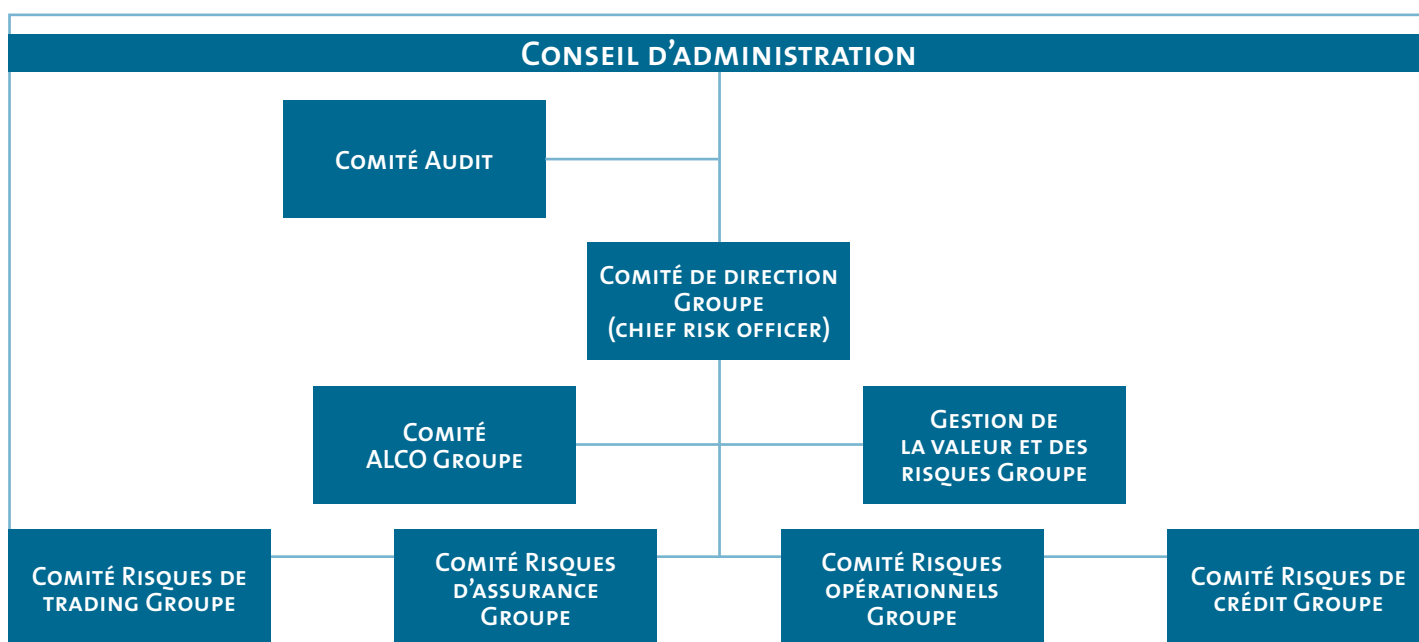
Conseil d'administration

Comité Audit

Comité de direction Groupe (chief risk officer)

Comité ALCO Groupe

Gestion de la valeur et des risques Groupe

Comité Risques de trading Groupe

Comité Risques d'assurance Groupe

Comité Risques opérationnels Groupe

Comité Risques de crédit Groupe